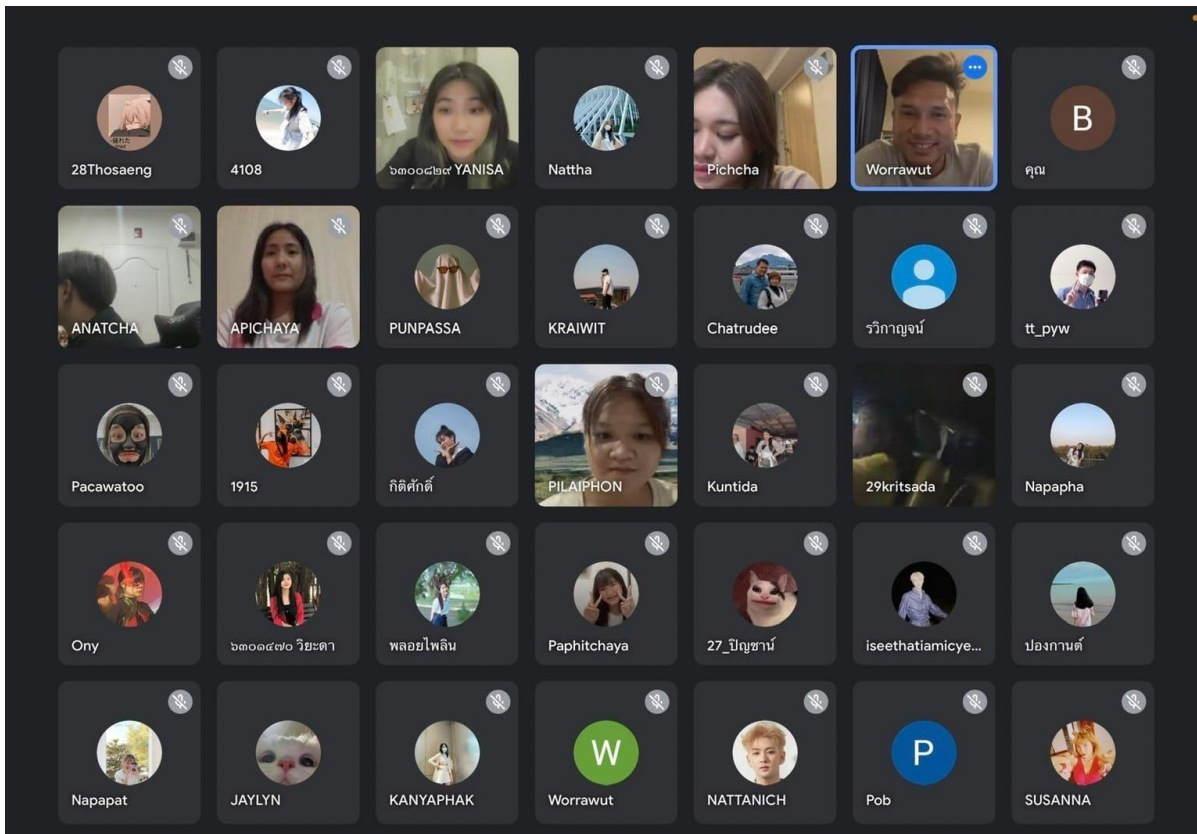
28Thosaeng
4108
๖๓๐๐๘๒๙ YANISA
Nattha
Pichcha
Worrawut
B
คุณ

ANATCHA
APICHAYA
PUNPASSA
KRAIWIT
Chatrudee
รวิกาญจน์
tt_pyw

Pacawatoo
1915
กิติศักดิ์
PILAIPHON
Kuntida
29kritsada
Napapha

Ony
๖๓๐๑๔๗๐ วิยะดา
พลอยไพลิน
Paphitchaya
27_ปัญชาน์
iseethatiamicye...
ปองกานต์

Napapat
JAYLYN
KANYAPHAK
W
Worrawut
NATTANICH
P
Pob
SUSANNA